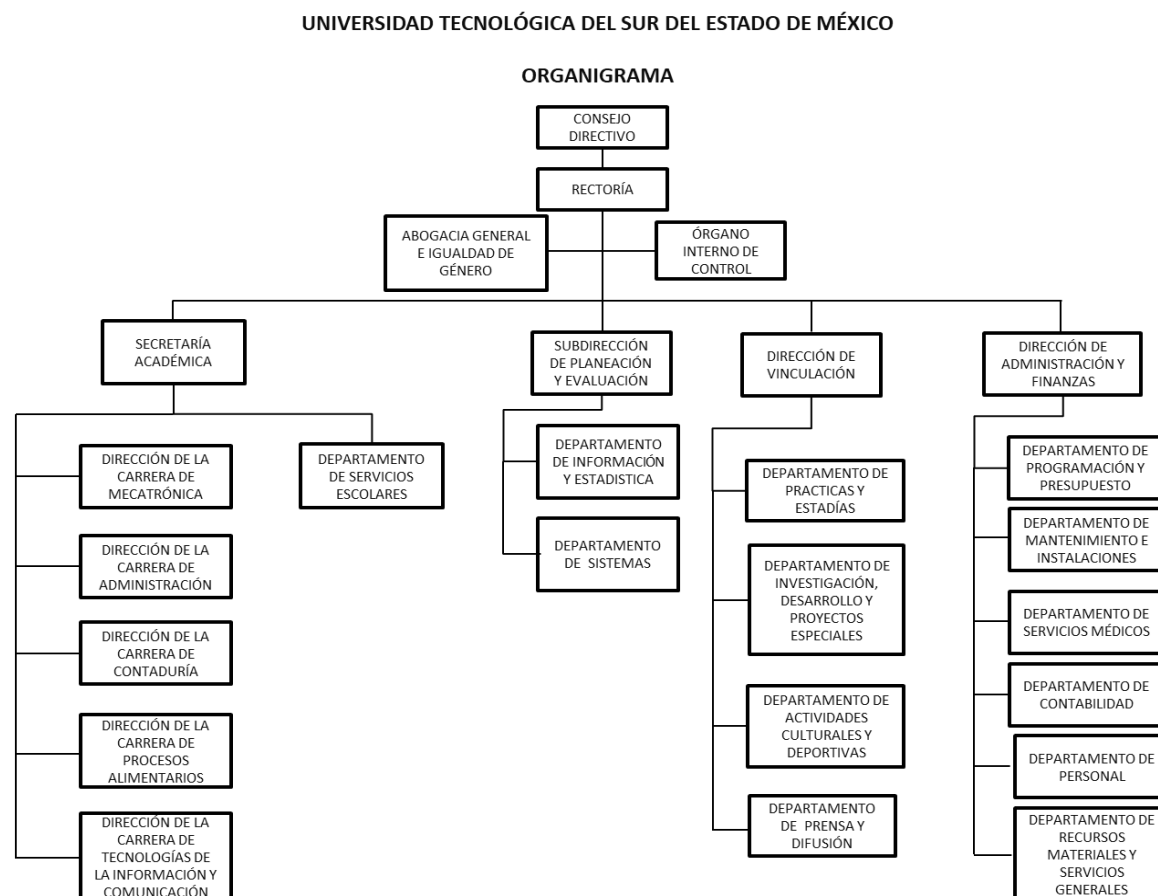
UNIVERSIDAD TECNOLÓGICA DEL SUR DEL ESTADO DE MÉXICO

ORGANIGRAMA

CONSEJO DIRECTIVO

RECTORÍA

ABOGACIA GENERAL E IGUALDAD DE GÉNERO

ÓRGANO INTERNO DE CONTROL

SECRETARÍA ACADÉMICA

DIRECCIÓN DE LA CARRERA DE MECATRÓNICA

DIRECCIÓN DE LA CARRERA DE ADMINISTRACIÓN

DIRECCIÓN DE LA CARRERA DE CONTADURÍA

DIRECCIÓN DE LA CARRERA DE PROCESOS ALIMENTARIOS

DIRECCIÓN DE LA CARRERA DE TECNOLOGÍAS DE LA INFORMACIÓN Y COMUNICACIÓN

DEPARTAMENTO DE SERVICIOS ESCOLARES

SUBDIRECCIÓN DE PLANEACIÓN Y EVALUACIÓN

DEPARTAMENTO DE INFORMACIÓN Y ESTADISTICA

DEPARTAMENTO DE SISTEMAS

DIRECCIÓN DE VINCULACIÓN

DEPARTAMENTO DE PRACTICAS Y ESTADÍAS

DEPARTAMENTO DE INVESTIGACIÓN, DESARROLLO Y PROYECTOS ESPECIALES

DEPARTAMENTO DE ACTIVIDADES CULTURALES Y DEPORTIVAS

DEPARTAMENTO DE PRENSA Y DIFUSIÓN

DIRECCIÓN DE ADMINISTRACIÓN Y FINANZAS

DEPARTAMENTO DE PROGRAMACIÓN Y PRESUPUESTO

DEPARTAMENTO DE MANTENIMIENTO E INSTALACIONES

DEPARTAMENTO DE SERVICIOS MÉDICOS

DEPARTAMENTO DE CONTABILIDAD

DEPARTAMENTO DE PERSONAL

DEPARTAMENTO DE RECURSOS MATERIALES Y SERVICIOS GENERALES